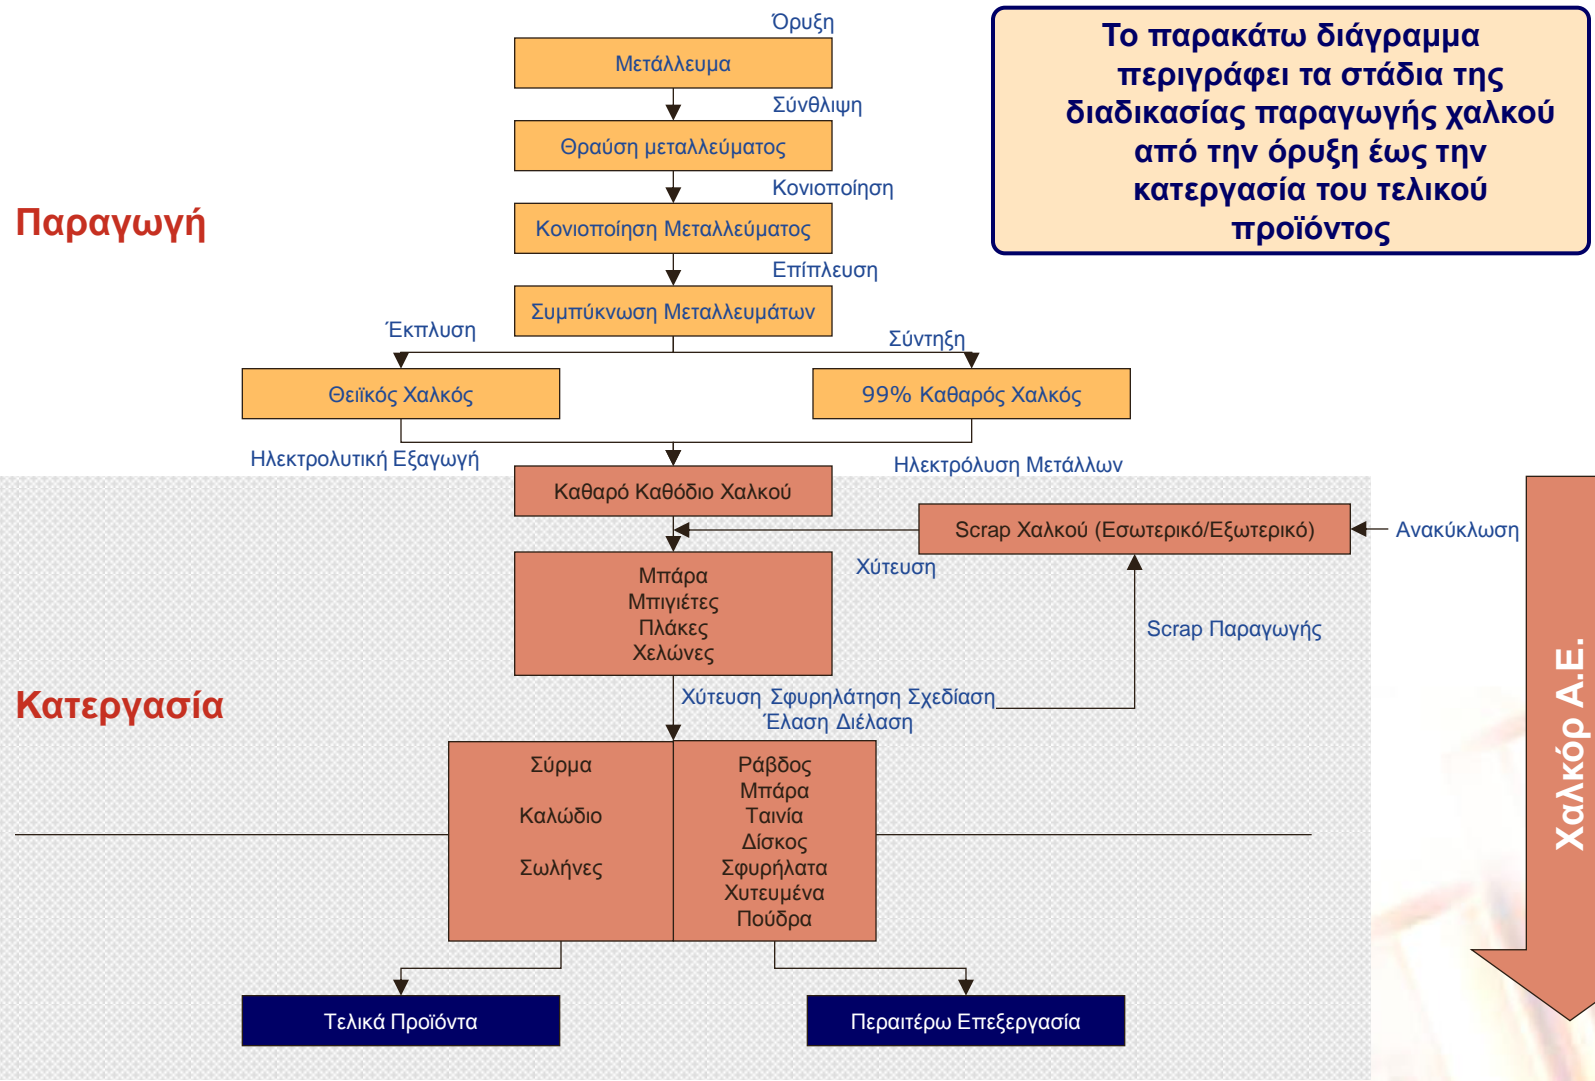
Το παρακάτω διάγραμμα περιγράφει τα στάδια της διαδικασίας παραγωγής χαλκού από την όρυξη έως την κατεργασία του τελικού προϊόντος

Παραγωγή

Όρυξη

Μετάλλευμα

Σύνθλιψη

Θραύση μεταλλεύματος

Κονιοποίηση

Κονιοποίηση Μεταλλεύματος

Επίπλευση

Συμπύκνωση Μεταλλευμάτων

Έκπλυση

Σύντηξη

Θειϊκός Χαλκός

99% Καθαρός Χαλκός

Ηλεκτρολυτική Εξαγωγή

Ηλεκτρόλυση Μετάλλων

Καθαρό Καθόδιο Χαλκού

Scrap Χαλκού (Εσωτερικό/Εξωτερικό)

Ανακύκλωση

Χύτευση

Μπάρα
Μπιγιέτες
Πλάκες
Χελώνες

Scrap Παραγωγής

Κατεργασία

Χύτευση Σφυρηλάτηση Σχεδίαση
Έλαση Διέλαση

Σύρμα

Καλώδιο

Σωλήνες

Ράβδος
Μπάρα
Ταινία
Δίσκος
Σφυρήλατα
Χυτευμένα
Πούδρα

Τελικά Προϊόντα

Περαιτέρω Επεξεργασία

Χαλκόρ Α.Ε.